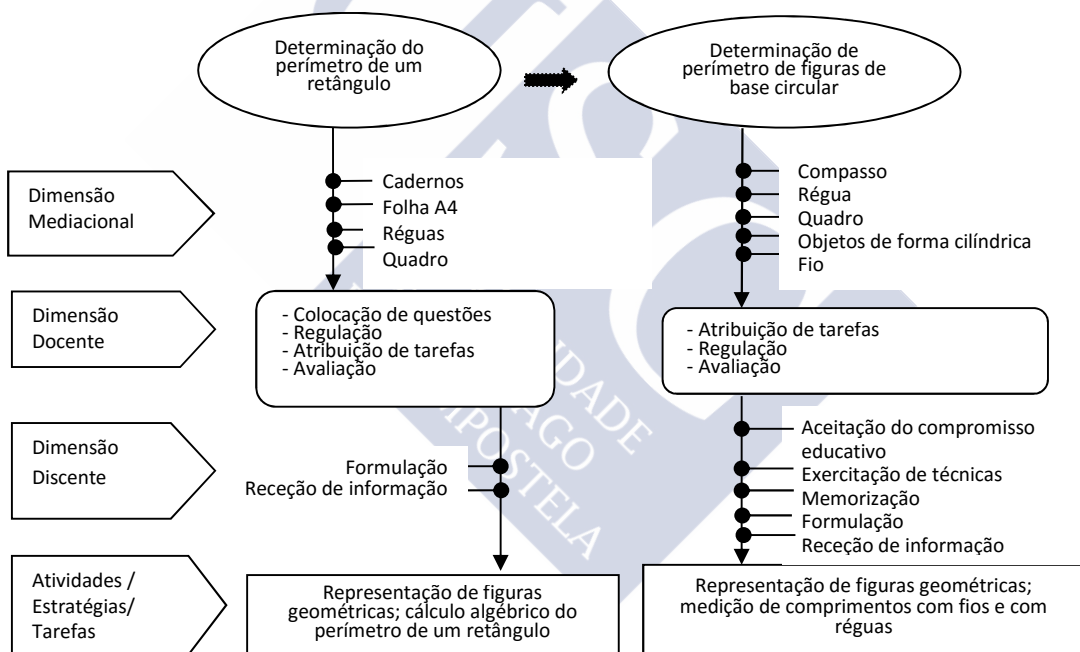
Determinação do perímetro de um retângulo

Determinação de perímetro de figuras de base circular

Dimensão Mediacional

Cadernos
Folha A4
Réguas
Quadro

Compasso
Régua
Quadro
Objetos de forma cilíndrica
Fio

Dimensão Docente

- Colocação de questões
- Regulação
- Atribuição de tarefas
- Avaliação

- Atribuição de tarefas
- Regulação
- Avaliação

Dimensão Discente

Formulação
Receção de informação

Aceitação do compromisso educativo
Exercitação de técnicas
Memorização
Formulação
Receção de informação

Atividades / Estratégias/ Tarefas

Representação de figuras geométricas; cálculo algébrico do perímetro de um retângulo

Representação de figuras geométricas; medição de comprimentos com fios e com réguas